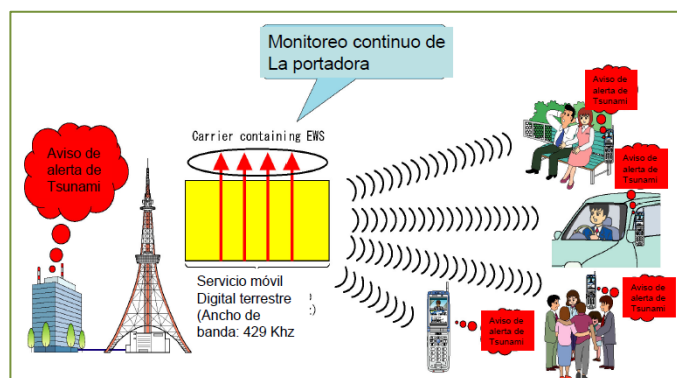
Monitoreo continuo de La portadora

Carrier containing EWS

Aviso de alerta de Tsunami

Servicio móvil Digital terrestre (Ancho de banda: 429 Khz

Aviso de alerta de Tsunami

Aviso de alerta de Tsunami

Aviso de alerta de Tsunami

Aviso de alerta de Tsunami

Aviso de alerta de Tsunami